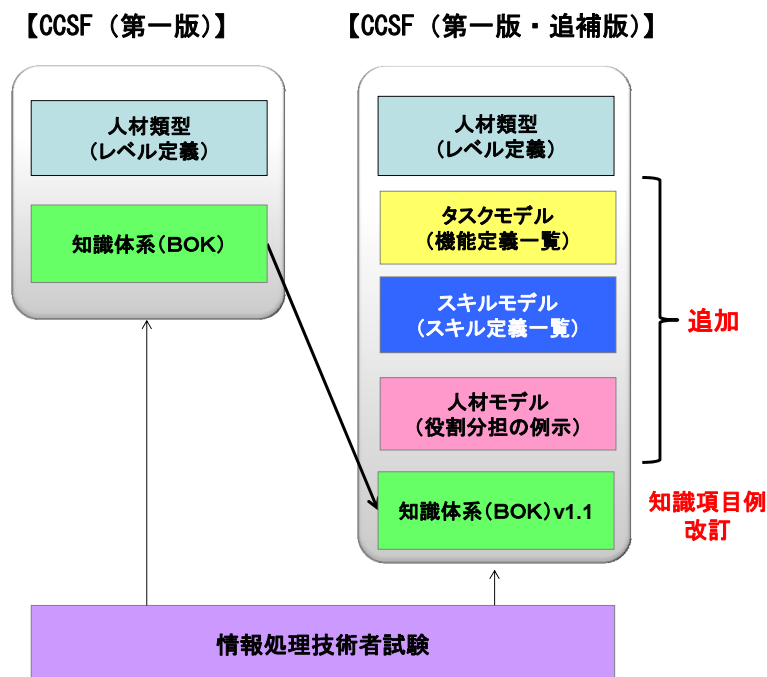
【CCSF（第一版）】

人材類型
（レベル定義）

知識体系（BOK）

【CCSF（第一版・追補版）】

人材類型
（レベル定義）

タスクモデル
（機能定義一覧）

スキルモデル
（スキル定義一覧）

人材モデル
（役割分担の例示）

追加

知識体系（BOK）v1.1

知識項目例
改訂

情報処理技術者試験